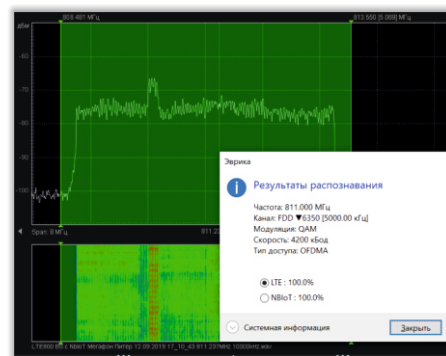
808.481 МГц
813.550 [5.069] МГц
дБм
-60
-70
-80
-90
-100
Span: 8 МГц
811.2
Эврика
Результаты распознавания
Частота: 811.000 МГц
Канал: FDD ▼6350 [5000.00 кГц]
Модуляция: QAM
Скорость: 4200 кБод
Тип доступа: OFDMA
LTE : 100.0%
NBIoT : 100.0%
Системная информация
Закрыть
LTE800 ББ с NBIoT Мегафон Питер 12.09.2019 17_10_43 811.237MHz 10000kHz.wav